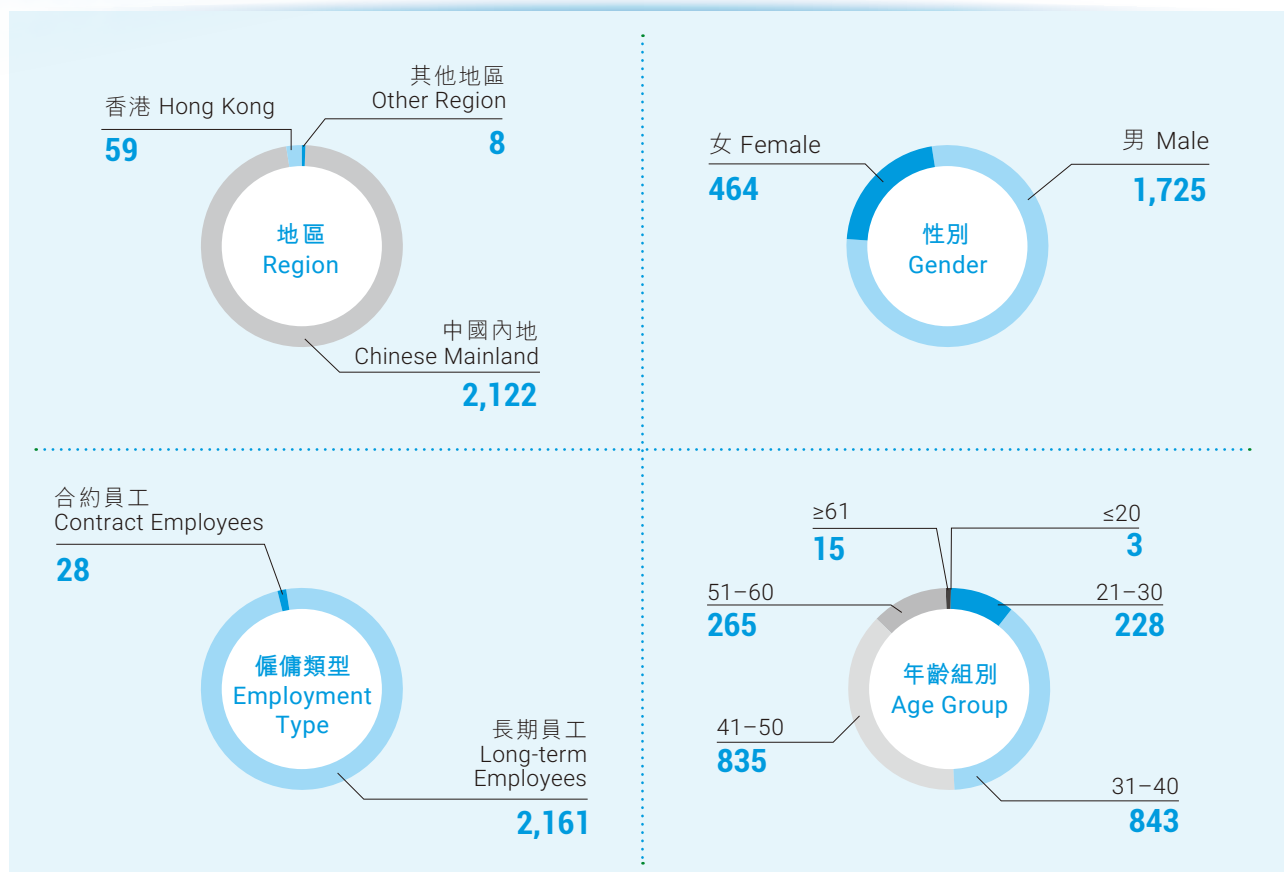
香港 Hong Kong
59

其他地區
Other Region
8

地區
Region

中國內地
Chinese Mainland
2,122

女 Female
464

男 Male
1,725

性別
Gender

合約員工
Contract Employees
28

僱傭類型
Employment Type

長期員工
Long-term Employees
2,161

≥61
15

≤20
3

51–60
265

21–30
228

年齡組別
Age Group

41–50
835

31–40
843